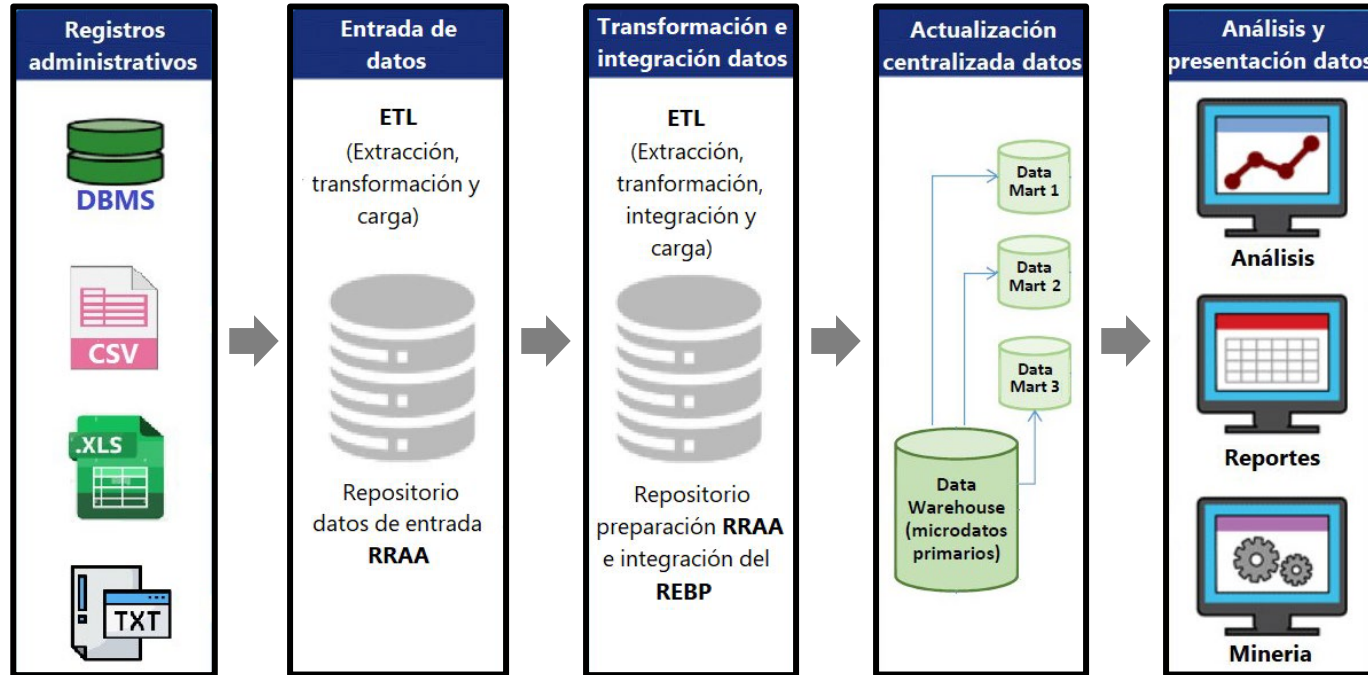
Registros administrativos

DBMS

CSV

.XLS

TXT

Entrada de datos

ETL
(Extracción, transformación y carga)

Repositorio datos de entrada
RRAA

Transformación e integración datos

ETL
(Extracción, tranformación, integración y carga)

Repositorio preparación RRAA e integración del REBP

Actualización centralizada datos

Data Mart 1

Data Mart 2

Data Mart 3

Data Warehouse (microdatos primarios)

Análisis y presentación datos

Análisis

Reportes

Mineria